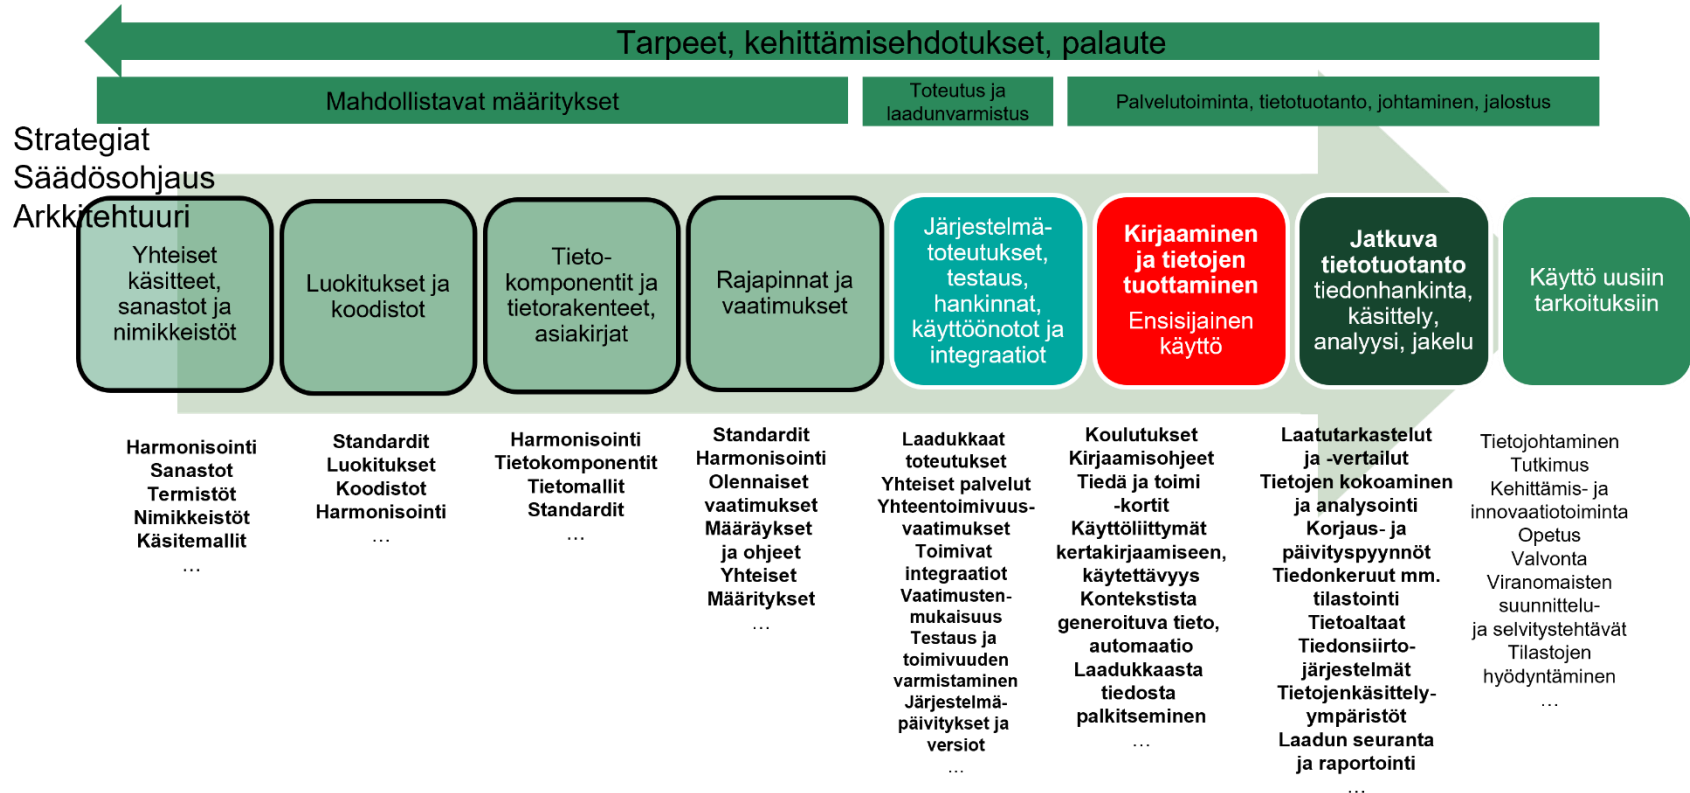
Tarpeet, kehittämisehdotukset, palaute

Mahdollistavat määritykset

Toteutus ja laadunvarmistus

Palvelutoiminta, tietotuotanto, johtaminen, jalostus

Strategiat
Säädösohjaus
Arkkitehtuuri

Yhteiset käsitteet, sanastot ja nimikkeistöt

Luokitukset ja koodistot

Tieto-komponentit ja tietorakenteet, asiakirjat

Rajapinnat ja vaatimukset

Järjestelmä-toteutukset, testaus, hankinnat, käyttöönotot ja integraatiot

Kirjaaminen ja tietojen tuottaminen
Ensisijainen käyttö

Jatkuva tietotuotanto
tiedonhankinta, käsittely, analyysi, jakelu

Käyttö uusiin tarkoituksiin

Harmonisointi
Sanastot
Termistöt
Nimikkeistöt
Käsitemallit
…

Standardit
Luokitukset
Koodistot
Harmonisointi
…

Harmonisointi
Tietokomponentit
Tietomallit
Standardit
…

Standardit
Harmonisointi
Olennaiset vaatimukset
Määräykset ja ohjeet
Yhteiset Määritykset
…

Laadukkaat toteutukset
Yhteiset palvelut
Yhteentoimivuus-vaatimukset
Toimivat integraatiot
Vaatimusten-mukaisuus
Testaus ja toimivuuden varmistaminen
Järjestelmä-päivitykset ja versiot
…

Koulutukset
Kirjaamisohjeet
Tiedä ja toimi -kortit
Käyttöliittymät kertakirjaamiseen, käytettävyys
Kontekstista generoituva tieto, automaatio
Laadukkaasta tiedosta palkitseminen
…

Laatutarkastelut ja -vertailut
Tietojen kokoaminen ja analysointi
Korjaus- ja päivityspyynnöt
Tiedonkeruut mm. tilastointi
Tietoaltaat
Tiedonsiirto-järjestelmät
Tietojenkäsittely-ympäristöt
Laadun seuranta ja raportointi
…

Tietojohtaminen
Tutkimus
Kehittämis- ja innovaatiotoiminta
Opetus
Valvonta
Viranomaisten suunnittelu- ja selvitystehtävät
Tilastojen hyödyntäminen
…